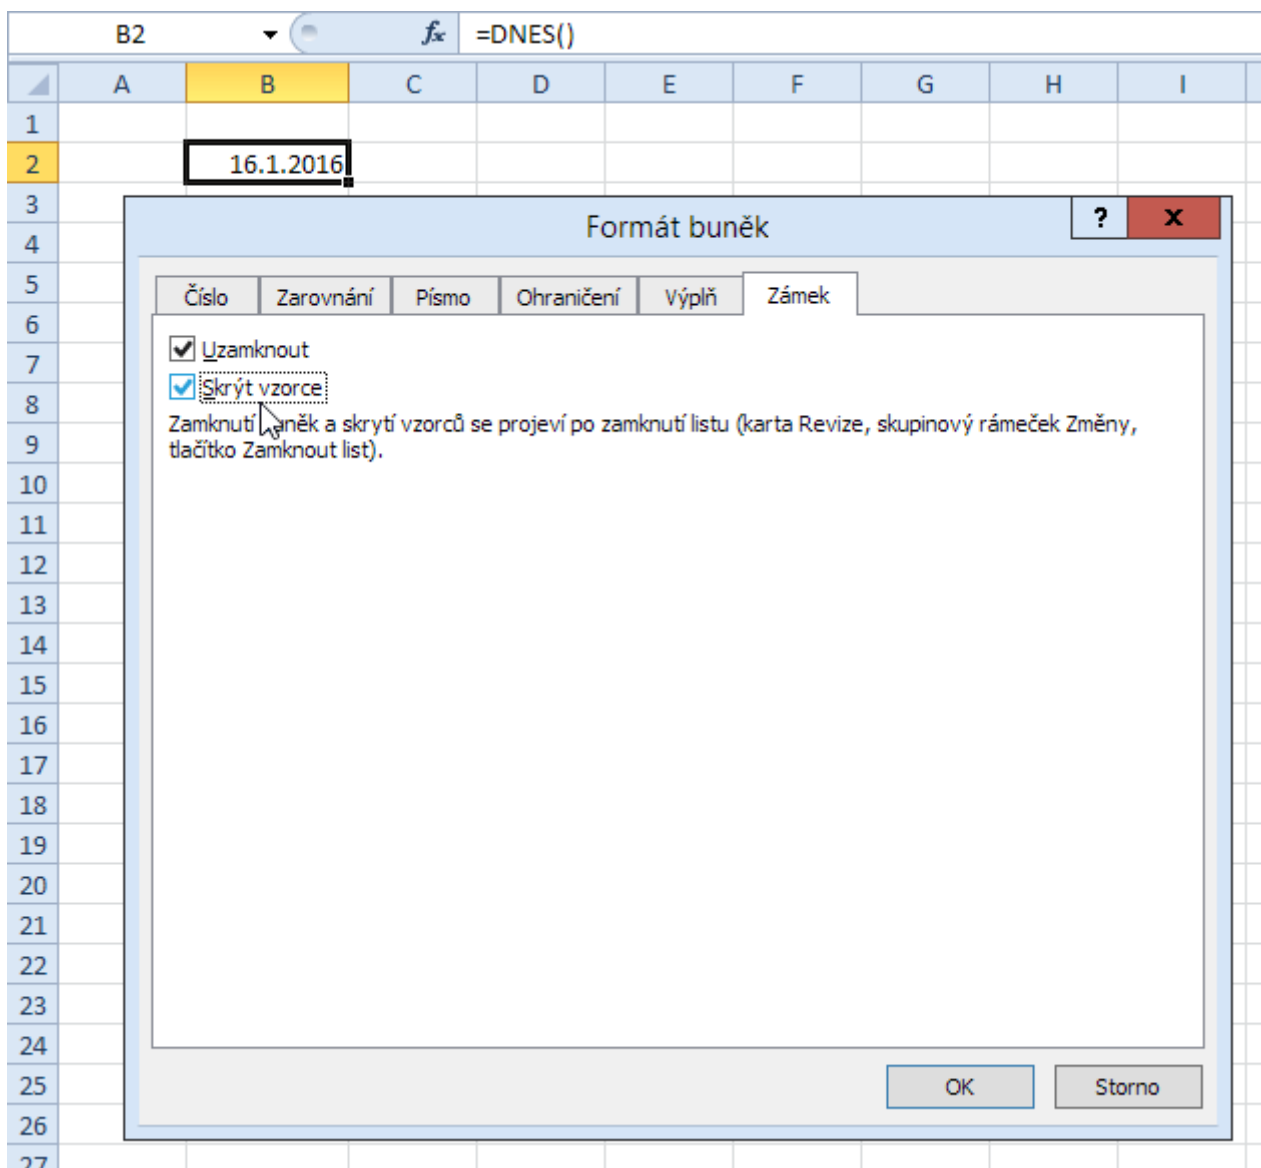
B2 $f_x$ =DNES()

| | A | B | C | D | E | F | G | H | I |
|---|---|---|---|---|---|---|---|---|---|
| 1 | | | | | | | | | |
| 2 | | 16.1.2016 | | | | | | | |

3
4
5
6
7
8
9
10
11
12
13
14
15
16
17
18
19
20
21
22
23
24
25
26
27

Formát buněk

?

X

Číslo Zarovnání Písmo Ohraničení Výplň Zámek

Uzamknout

Skrýt vzorce

Zamknutí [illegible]něk a skrytí vzorců se projeví po zamknutí listu (karta Revize, skupinový rámeček Změny, tlačítko Zamknout list).

OK Storno